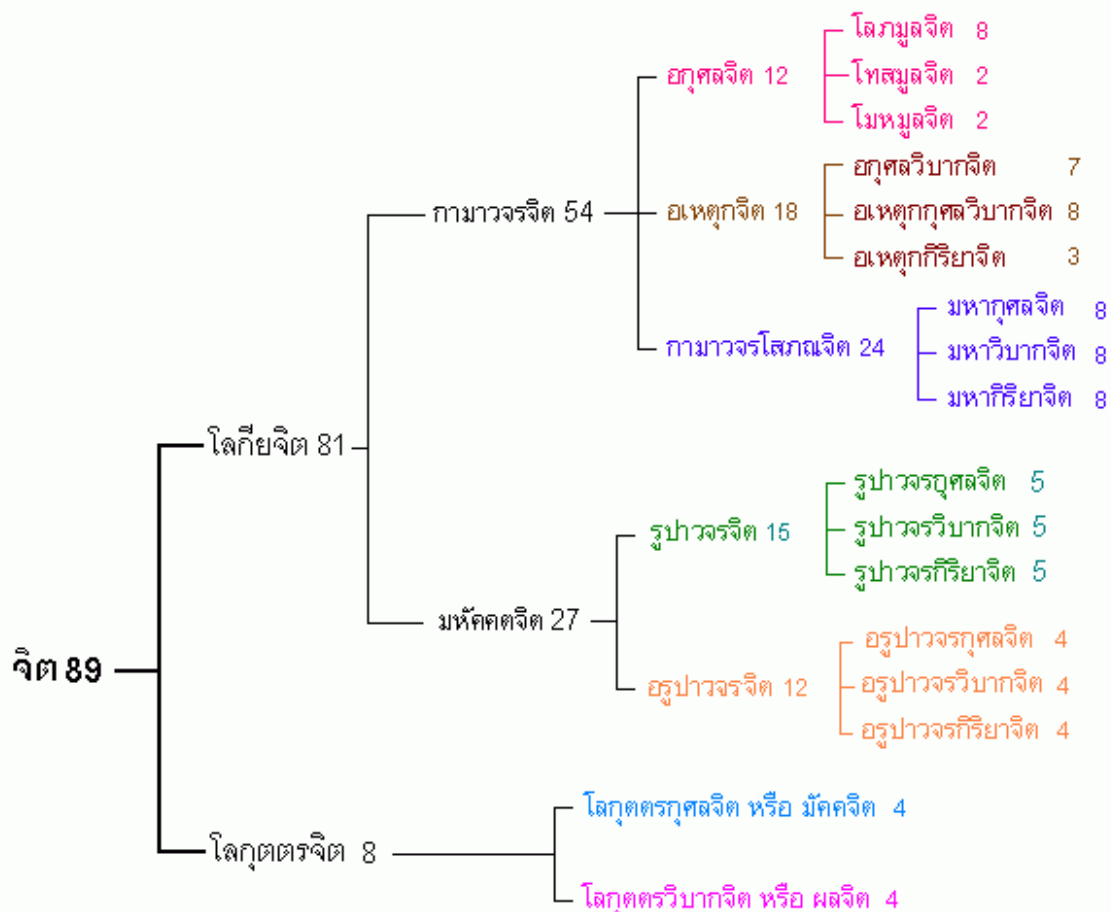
จิต 89

โลกียจิต 81

กามาวจรจิต 54

อกุศลจิต 12

โลภมูลจิต 8

โทสมูลจิต 2

โมหมูลจิต 2

อเหตุกจิต 18

อกุศลวิบากจิต 7

อเหตุกกุศลวิบากจิต 8

อเหตุกกิริยาจิต 3

กามาวจรโสภณจิต 24

มหากุศลจิต 8

มหาวิบากจิต 8

มหากิริยาจิต 8

มหัคคตจิต 27

รูปาวจรจิต 15

รูปาวจรกุศลจิต 5

รูปาวจรวิบากจิต 5

รูปาวจรกิริยาจิต 5

อรูปาวจรจิต 12

อรูปาวจรกุศลจิต 4

อรูปาวจรวิบากจิต 4

อรูปาวจรกิริยาจิต 4

โลกุตตรจิต 8

โลกุตตรกุศลจิต หรือ มัคคจิต 4

โลกุตตรวิบากจิต หรือ ผลจิต 4